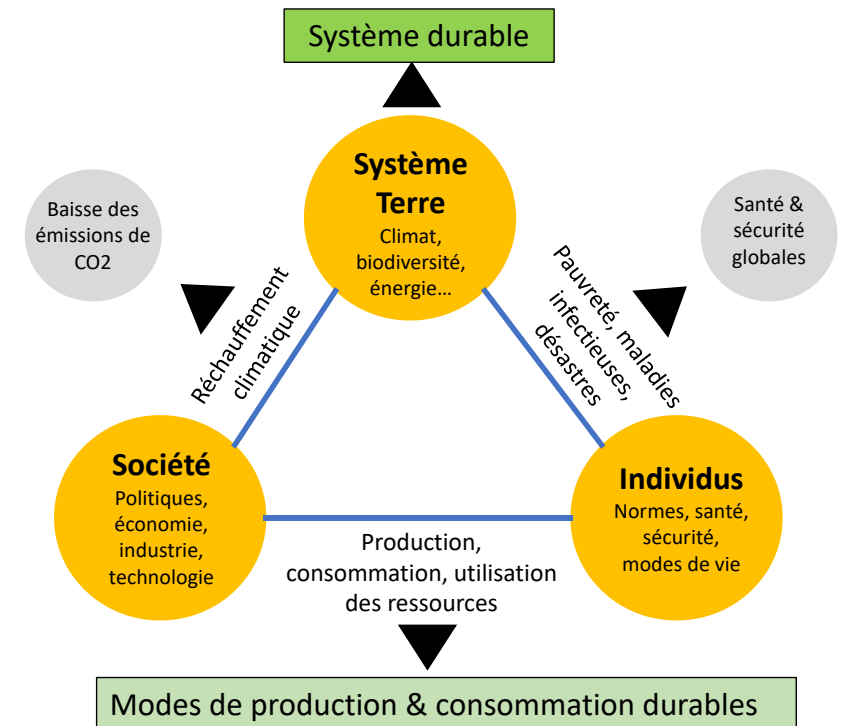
Système durable

Baisse des émissions de CO2

Système Terre
Climat, biodiversité, énergie…

Santé & sécurité globales

Réchauffement climatique

Pauvreté, maladies infectieuses, désastres

Société
Politiques, économie, industrie, technologie

Individus
Normes, santé, sécurité, modes de vie

Production, consommation, utilisation des ressources

Modes de production & consommation durables